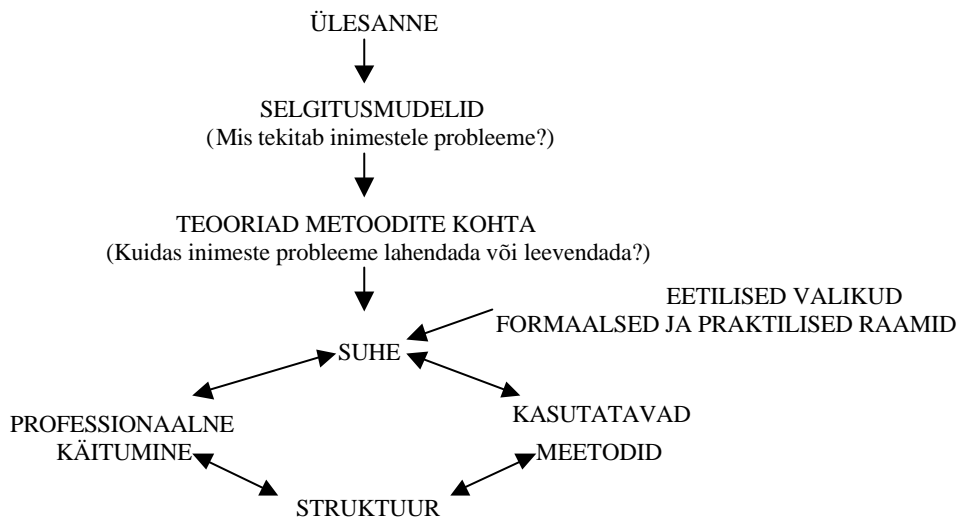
ÜLESANNE

SELGITUSMUDELID
(Mis tekitab inimestele probleeme?)

TEOORIAD METOODITE KOHTA
(Kuidas inimeste probleeme lahendada või leevendada?)

EETILISED VALIKUD
FORMAALSED JA PRAKTILISED RAAMID

SUHE

PROFESSIONAALNE
KÄITUMINE

KASUTATAVAD
MEETODID

STRUKTUUR